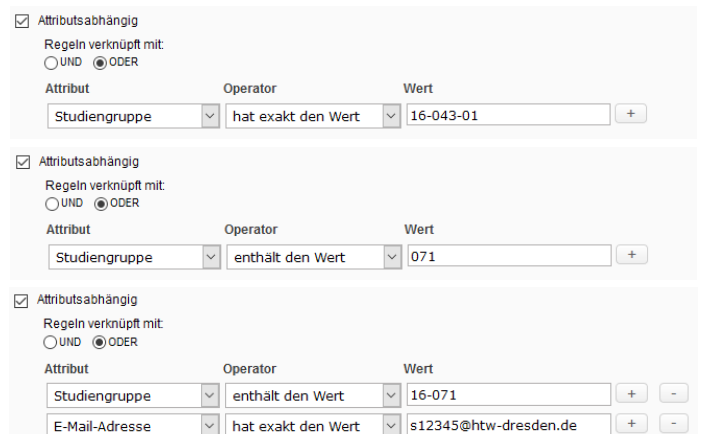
Attributsabhängig
Regeln verknüpft mit:
UND ODER

| Attribut | Operator | Wert | |
|---|---|---|---|
| Studiengruppe | hat exakt den Wert | 16-043-01 | + |

Attributsabhängig
Regeln verknüpft mit:
UND ODER

| Attribut | Operator | Wert | |
|---|---|---|---|
| Studiengruppe | enthält den Wert | 071 | + |

Attributsabhängig
Regeln verknüpft mit:
UND ODER

| Attribut | Operator | Wert | | |
|---|---|---|---|---|
| Studiengruppe | enthält den Wert | 16-071 | + | - |
| E-Mail-Adresse | hat exakt den Wert | s12345@htw-dresden.de | + | - |